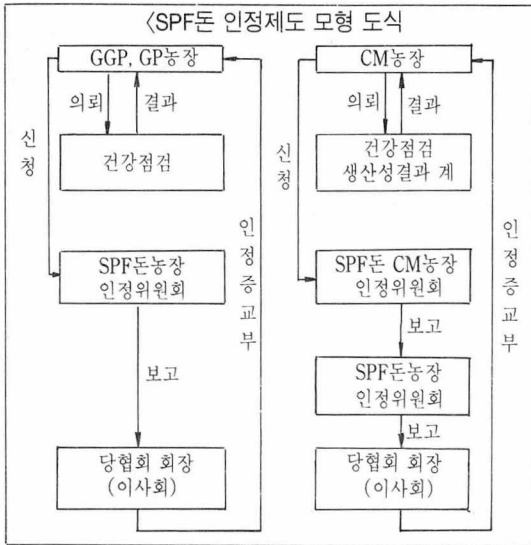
〈SPF돈 인정제도 모형 도식

GGP, GP농장

의뢰

결과

신청

건강점검

SPF돈농장 인정위원회

보고

당협회 회장 (이사회)

인정증교부

CM농장

의뢰

결과

신청

건강점검 생산성결과 계

SPF돈 CM농장 인정위원회

보고

SPF돈농장 인정위원회

보고

당협회 회장 (이사회)

인정증교부